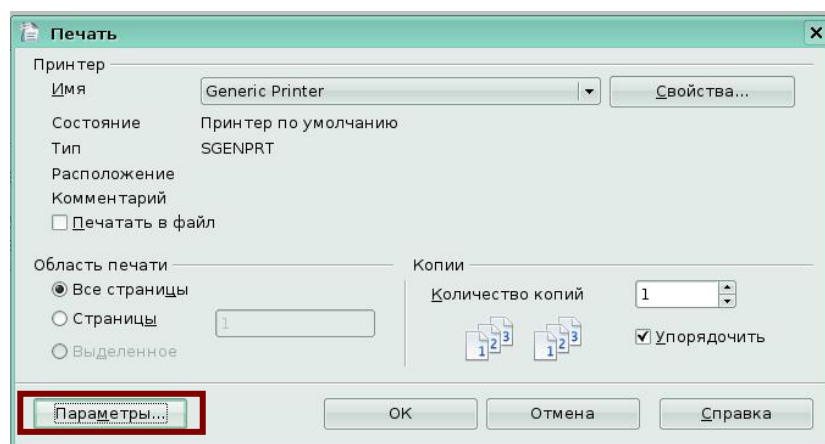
Печать

Принтер

Имя | Generic Printer | Свойства...

Состояние | Принтер по умолчанию

Тип | SGENPRT

Расположение

Комментарий

☐ Печатать в файл

Область печати

◉ Все страницы

○ Страницы | 1

○ Выделенное

Копии

Количество копий | 1

1 2 3   1 2 3

☑ Упорядочить

Параметры... | OK | Отмена | Справка